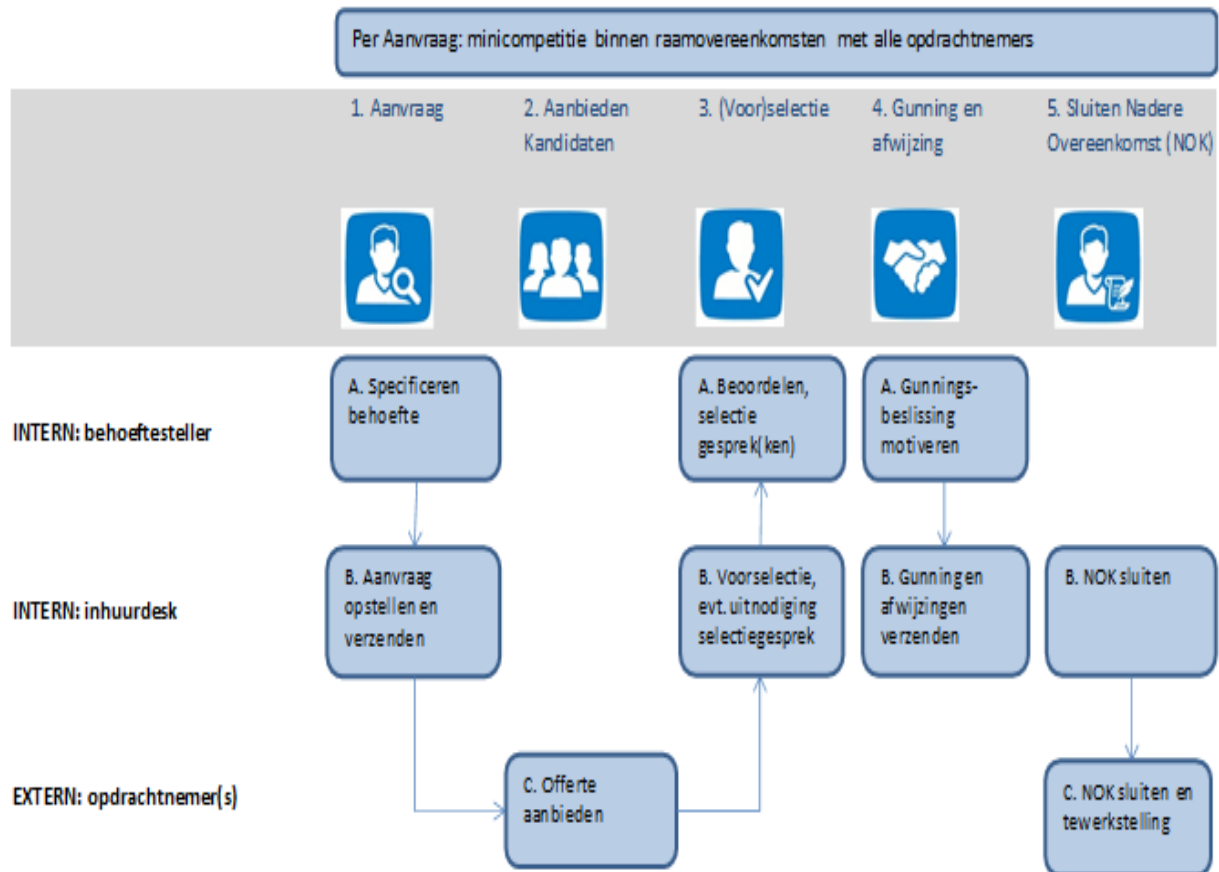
Per Aanvraag: minicompetitie binnen raamovereenkomsten met alle opdrachtnemers

1. Aanvraag

2. Aanbieden Kandidaten

3. (Voor)selectie

4. Gunning en afwijzing

5. Sluiten Nadere Overeenkomst (NOK)

INTERN: behoeftesteller

A. Specificeren behoefte

A. Beoordelen, selectie gesprek(ken)

A. Gunningsbeslissing motiveren

INTERN: inhuurdesk

B. Aanvraag opstellen en verzenden

B. Voorselectie, evt. uitnodiging selectiegesprek

B. Gunning en afwijzingen verzenden

B. NOK sluiten

EXTERN: opdrachtnemer(s)

C. Offerte aanbieden

C. NOK sluiten en tewerkstelling